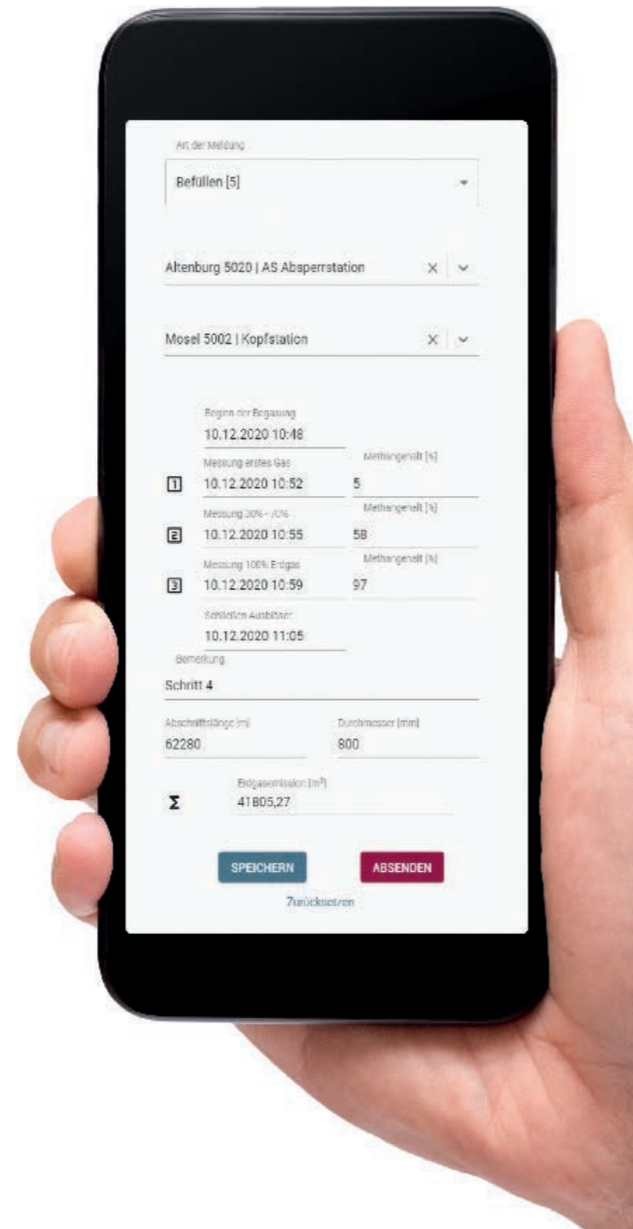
Art der Meldung

Befüllen [5]

Altenburg 5020 | AS Absperrstation

Mosel 5002 | Kopfstation

Beginn der Begasung
10.12.2020 10:48

Messung erstes Gas
1 10.12.2020 10:52

Methangehalt [%]
5

Messung 30% - 70%
2 10.12.2020 10:55

Methangehalt [%]
58

Messung 100% Erdgas
3 10.12.2020 10:59

Methangehalt [%]
97

Schließen Ausbläser
10.12.2020 11:05

Bemerkung
Schritt 4

Abschnittslänge [m]
62280

Durchmesser [mm]
800

Erdgasemission [m³]
Σ 41805,27

SPEICHERN

ABSENDEN

Zurücksetzen